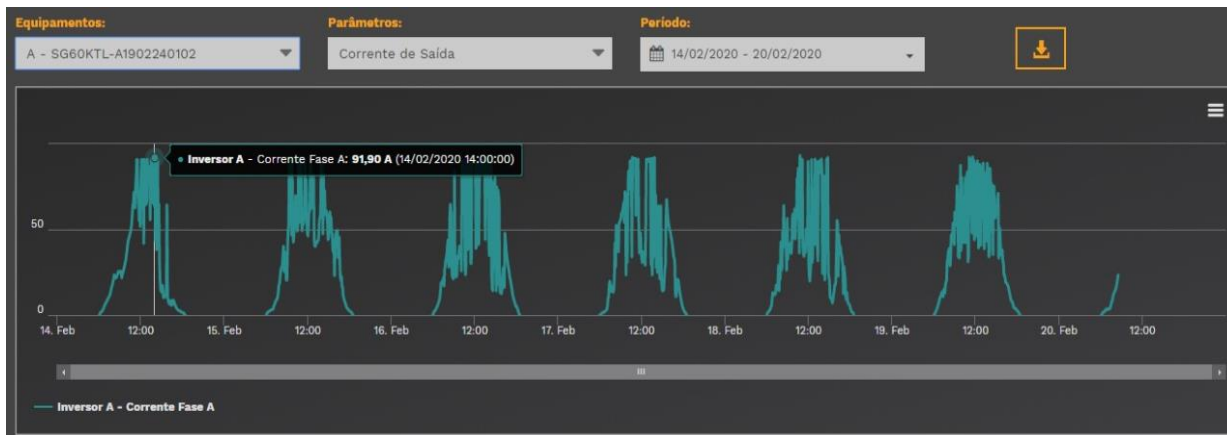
Equipamentos:
A - SG60KTL-A1902240102

Parâmetros:
Corrente de Saída

Período:
14/02/2020 - 20/02/2020

Inversor A - Corrente Fase A: 91,90 A (14/02/2020 14:00:00)

50

0

14. Feb | 12:00 | 15. Feb | 12:00 | 16. Feb | 12:00 | 17. Feb | 12:00 | 18. Feb | 12:00 | 19. Feb | 12:00 | 20. Feb | 12:00

Inversor A - Corrente Fase A